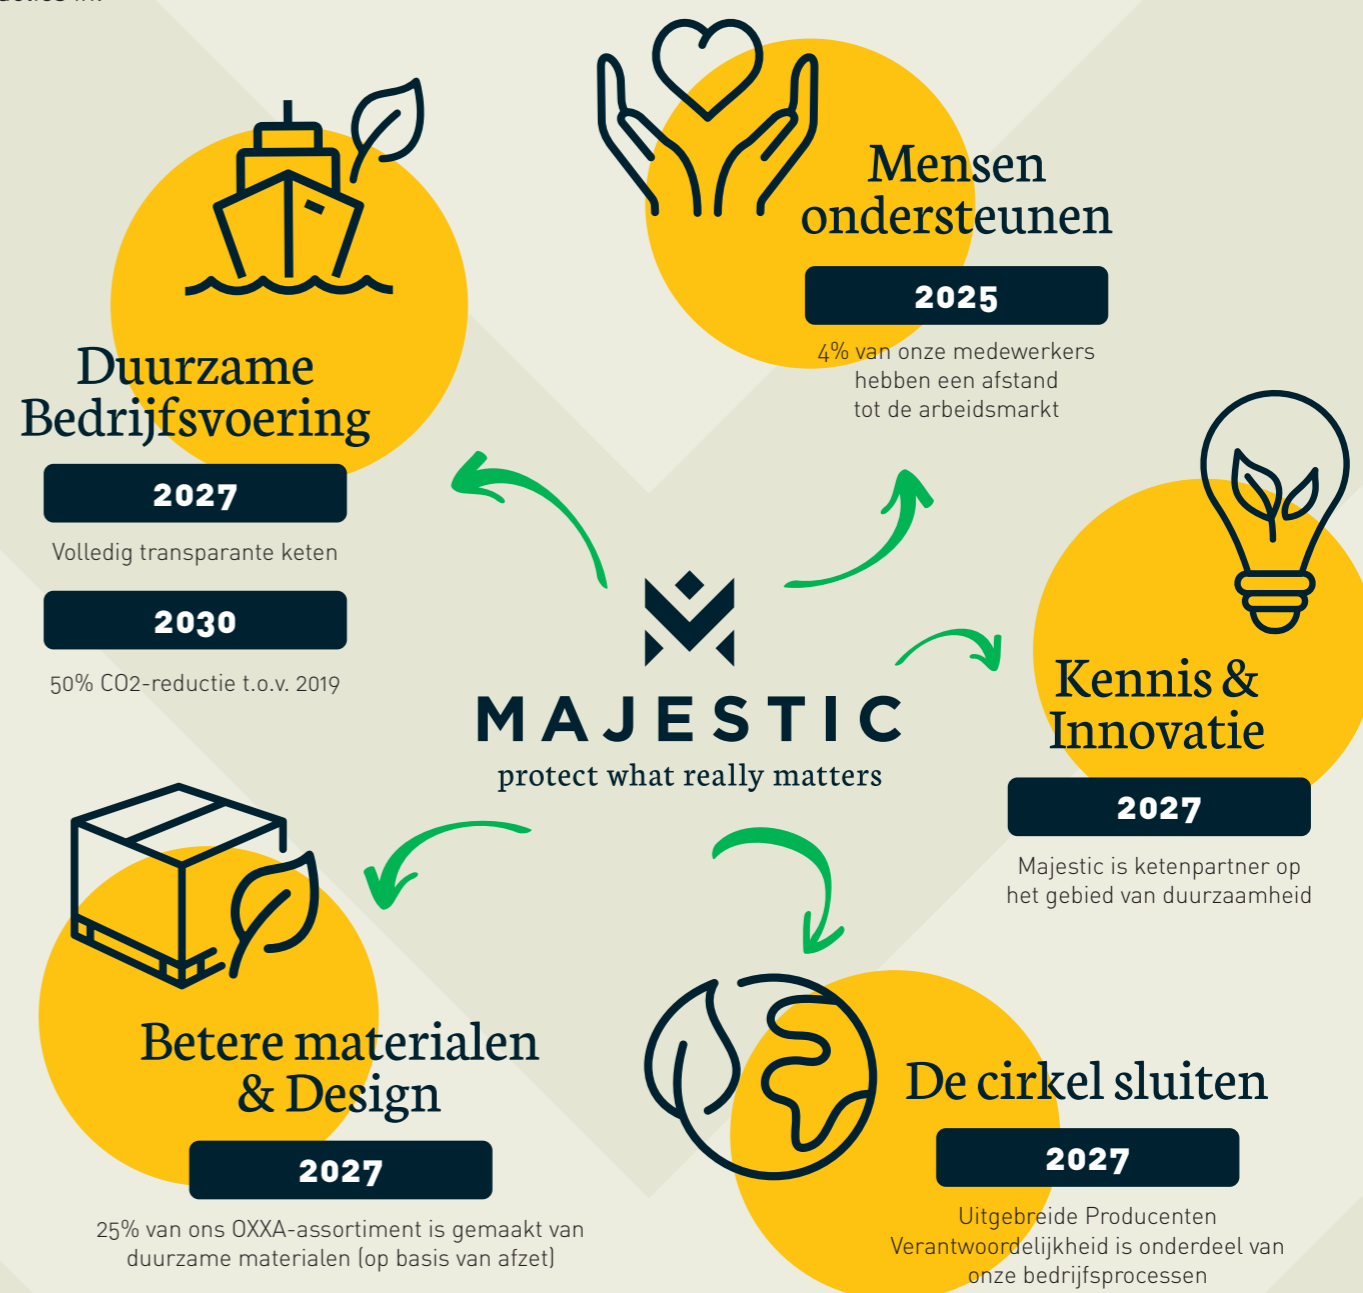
Mensen ondersteunen

2025

4% van onze medewerkers hebben een afstand tot de arbeidsmarkt

Duurzame Bedrijfsvoering

2027

Volledig transparante keten

2030

50% CO2-reductie t.o.v. 2019

MAJESTIC
protect what really matters

Kennis & Innovatie

2027

Majestic is ketenpartner op het gebied van duurzaamheid

Betere materialen & Design

2027

25% van ons OXXA-assortiment is gemaakt van duurzame materialen (op basis van afzet)

De cirkel sluiten

2027

Uitgebreide Producenten Verantwoordelijkheid is onderdeel van onze bedrijfsprocessen